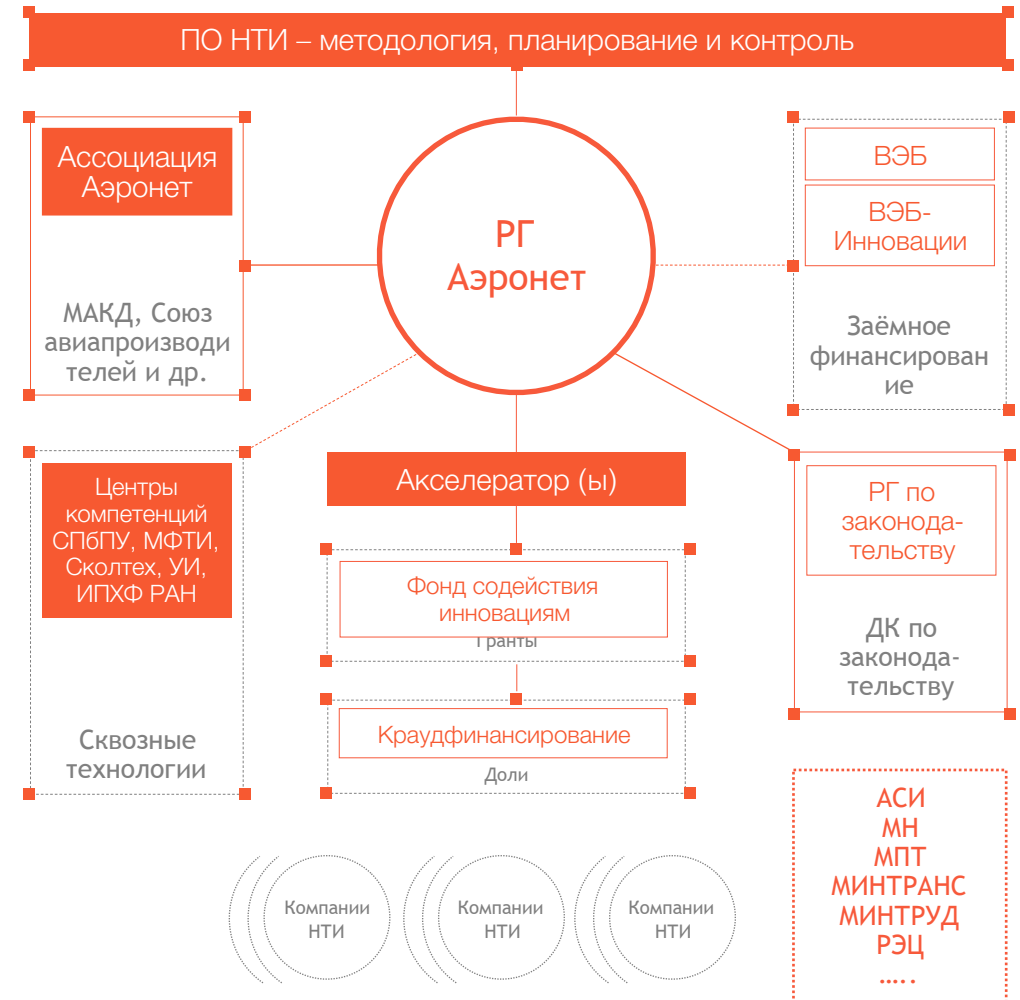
ПО НТИ – методология, планирование и контроль

Ассоциация Аэронет

МАКД, Союз авиапроизводителей и др.

РГ Аэронет

ВЭБ

ВЭБ-Инновации

Заёмное финансирование

Центры компетенций СПбПУ, МФТИ, Сколтех, УИ, ИПХФ РАН

Сквозные технологии

Акселератор (ы)

Фонд содействия инновациям

Гранты

Краудфинансирование

Доли

РГ по законодательству

ДК по законодательству

АСИ
МН
МПТ
МИНТРАНС
МИНТРУД
РЭЦ
.....

Компании НТИ

Компании НТИ

Компании НТИ